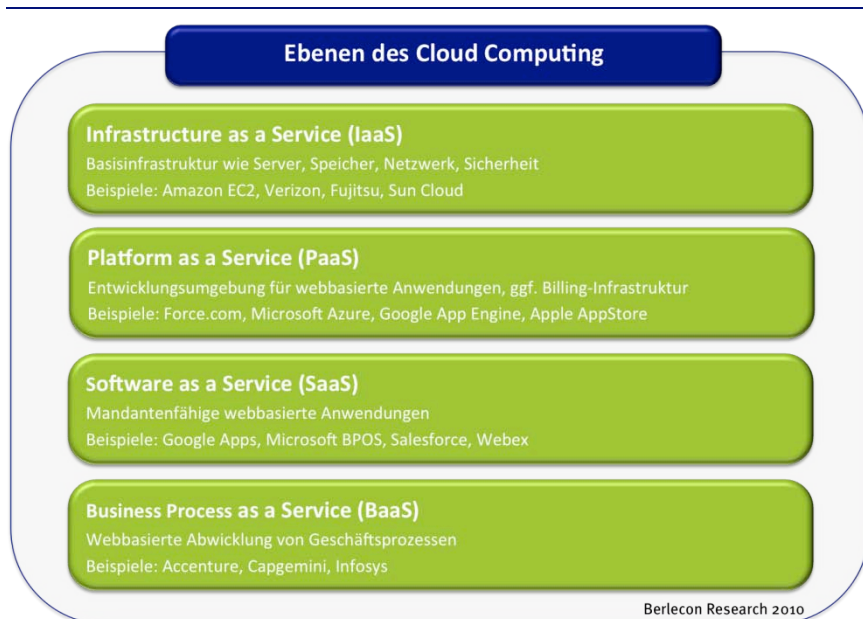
Ebenen des Cloud Computing

Infrastructure as a Service (IaaS)
Basisinfrastruktur wie Server, Speicher, Netzwerk, Sicherheit
Beispiele: Amazon EC2, Verizon, Fujitsu, Sun Cloud

Platform as a Service (PaaS)
Entwicklungsumgebung für webbasierte Anwendungen, ggf. Billing-Infrastruktur
Beispiele: Force.com, Microsoft Azure, Google App Engine, Apple AppStore

Software as a Service (SaaS)
Mandantenfähige webbasierte Anwendungen
Beispiele: Google Apps, Microsoft BPOS, Salesforce, Webex

Business Process as a Service (BaaS)
Webbasierte Abwicklung von Geschäftsprozessen
Beispiele: Accenture, Capgemini, Infosys

Berlecon Research 2010